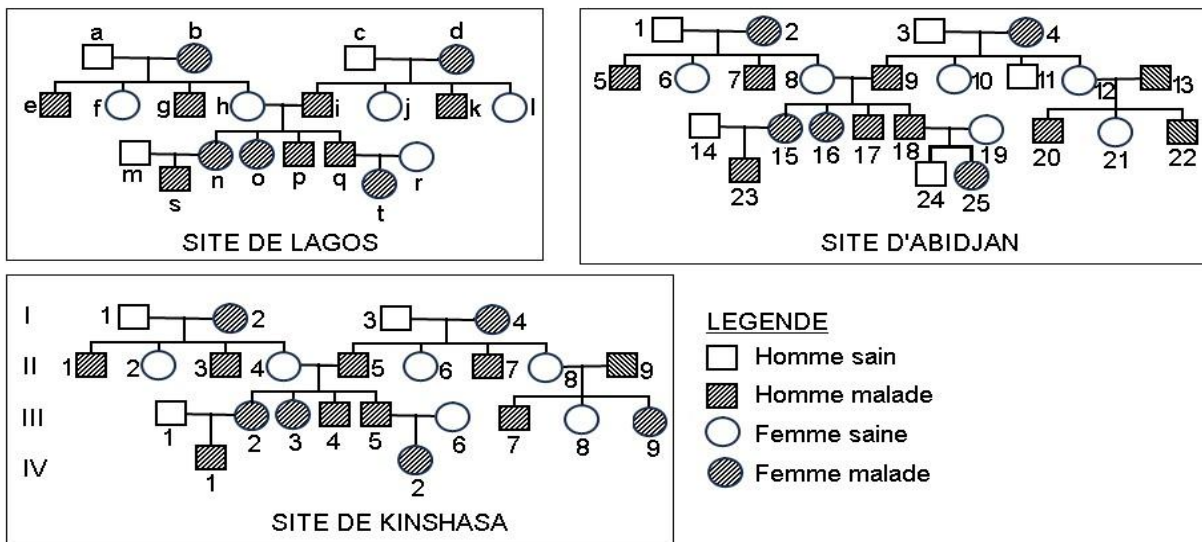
a b c d
e f g h i j k l
m n o p q r
s t
SITE DE LAGOS

1 2 3 4
5 6 7 8 9 10 11 12 13
14 15 16 17 18 19 20 21 22
23 24 25
SITE D'ABIDJAN

I 1 2 3 4
II 1 2 3 4 5 6 7 8 9
III 1 2 3 4 5 6 7 8 9
IV 1 2
SITE DE KINSHASA

LEGENDE
Homme sain
Homme malade
Femme saine
Femme malade